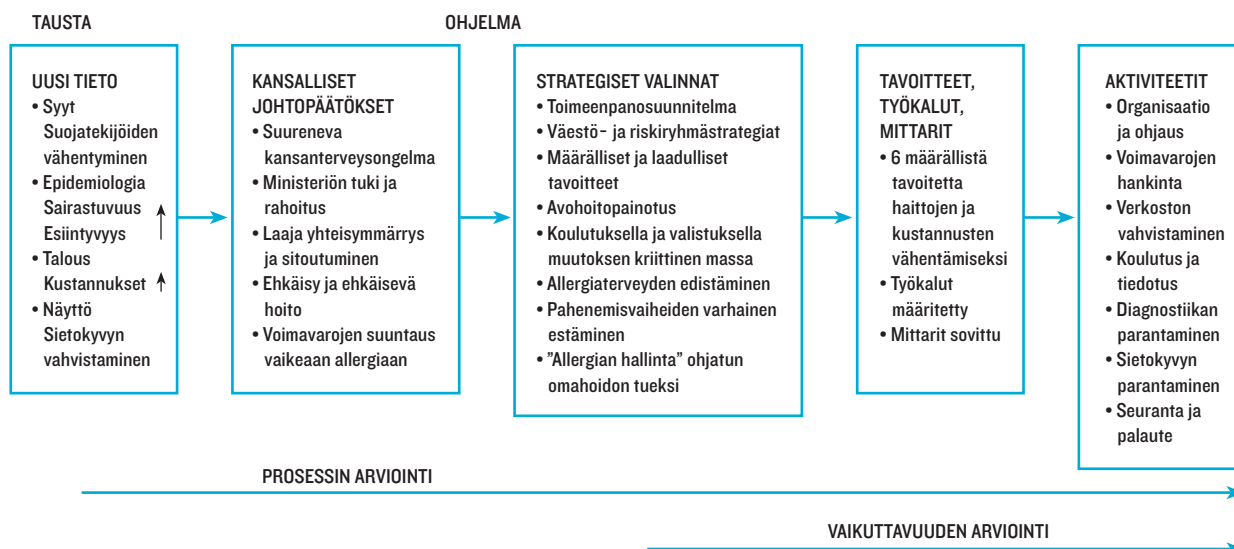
TAUSTA

OHJELMA

UUSI TIETO
• Syyt Suojatekijöiden vähentyminen
• Epidemiologia Sairastuvuus Esiintyvyys ↑
• Talous Kustannukset ↑
• Näyttö Sietokyvyn vahvistaminen

KANSALLISET JOHTOPÄÄTÖKSET
• Suureneva kansanterveysongelma
• Ministeriön tuki ja rahoitus
• Laaja yhteisymmärrys ja sitoutuminen
• Ehkäisy ja ehkäisevä hoito
• Voimavarojen suuntaus vaikeaan allergiaan

STRATEGISET VALINNAT
• Toimeenpanosuunnitelma
• Väestö- ja riskiryhmästrategiat
• Määrälliset ja laadulliset tavoitteet
• Avohoitopainotus
• Koulutuksella ja valistuksella muutoksen kriittinen massa
• Allergiaterveyden edistäminen
• Pahenemisvaiheiden varhainen estäminen
• "Allergian hallinta" ohjatun omahoidon tueksi

TAVOITTEET, TYÖKALUT, MITTARIT
• 6 määrällistä tavoitetta haittojen ja kustannusten vähentämiseksi
• Työkalut määritetty
• Mittarit sovittu

AKTIVITEETIT
• Organisaatio ja ohjaus
• Voimavarojen hankinta
• Verkoston vahvistaminen
• Koulutus ja tiedotus
• Diagnostiikan parantaminen
• Sietokyvyn parantaminen
• Seuranta ja palaute

PROSESSIN ARVIOINTI

VAIKUTTAVUUDEN ARVIOINTI